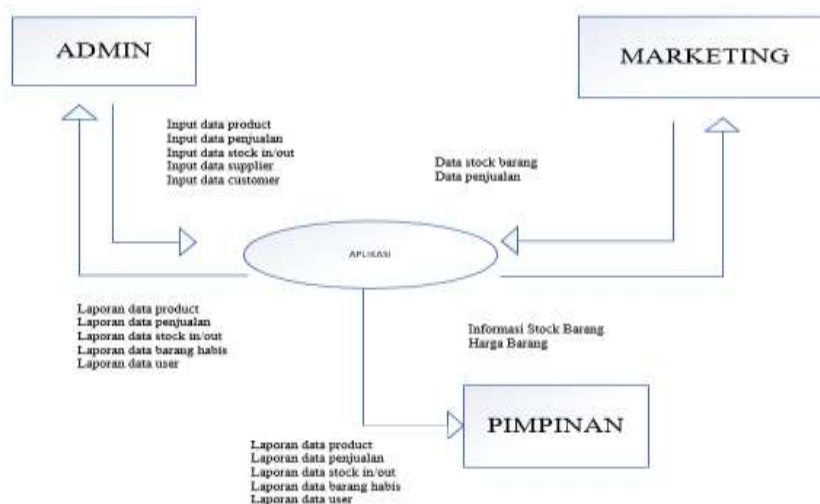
ADMIN

MARKETING

Input data product
Input data penjualan
Input data stock in/out
Input data supplier
Input data customer

Data stock barang
Data penjualan

APLIKASI

Laporan data product
Laporan data penjualan
Laporan data stock in/out
Laporan data barang habis
Laporan data user

Informasi Stock Barang
Harga Barang

PIMPINAN

Laporan data product
Laporan data penjualan
Laporan data stock in/out
Laporan data barang habis
Laporan data user